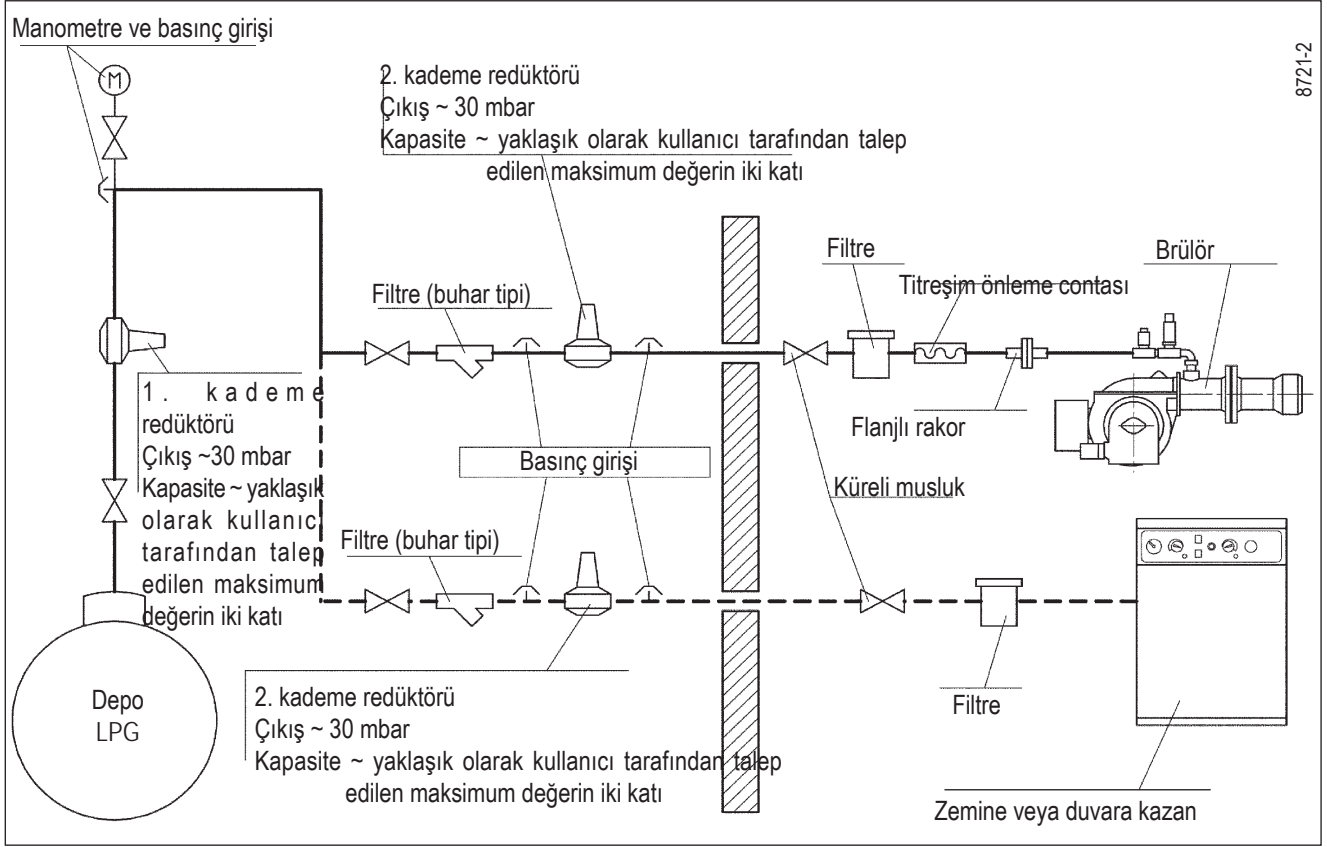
Manometre ve basınç girişi

M

2. kademe redüktörü
Çıkış ~ 30 mbar
Kapasite ~ yaklaşık olarak kullanıcı tarafından talep edilen maksimum değerin iki katı

8721-2

Filtre

Brülör

Titreşim önleme contası

Filtre (buhar tipi)

1. kademe redüktörü
Çıkış ~30 mbar
Kapasite ~ yaklaşık olarak kullanıcı tarafından talep edilen maksimum değerin iki katı

Flanjlı rakor

Basınç girişi

Küreli musluk

Filtre (buhar tipi)

Depo
LPG

2. kademe redüktörü
Çıkış ~ 30 mbar
Kapasite ~ yaklaşık olarak kullanıcı tarafından talep edilen maksimum değerin iki katı

Filtre

Zemine veya duvara kazan